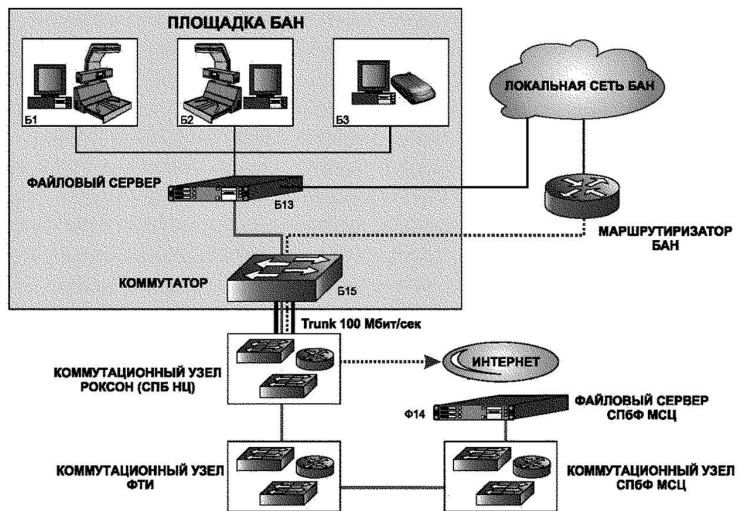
ПЛОЩАДКА БАН

Б1

Б2

Б3

ЛОКАЛЬНАЯ СЕТЬ БАН

ФАЙЛОВЫЙ СЕРВЕР

Б13

МАРШРУТИРИЗАТОР БАН

КОММУТАТОР

Б15

Trunk 100 Мбит/сек

КОММУТАЦИОННЫЙ УЗЕЛ РОКСОН (СПБ НЦ)

ИНТЕРНЕТ

Ф14

ФАЙЛОВЫЙ СЕРВЕР СПбФ МСЦ

КОММУТАЦИОННЫЙ УЗЕЛ ФТИ

КОММУТАЦИОННЫЙ УЗЕЛ СПбФ МСЦ